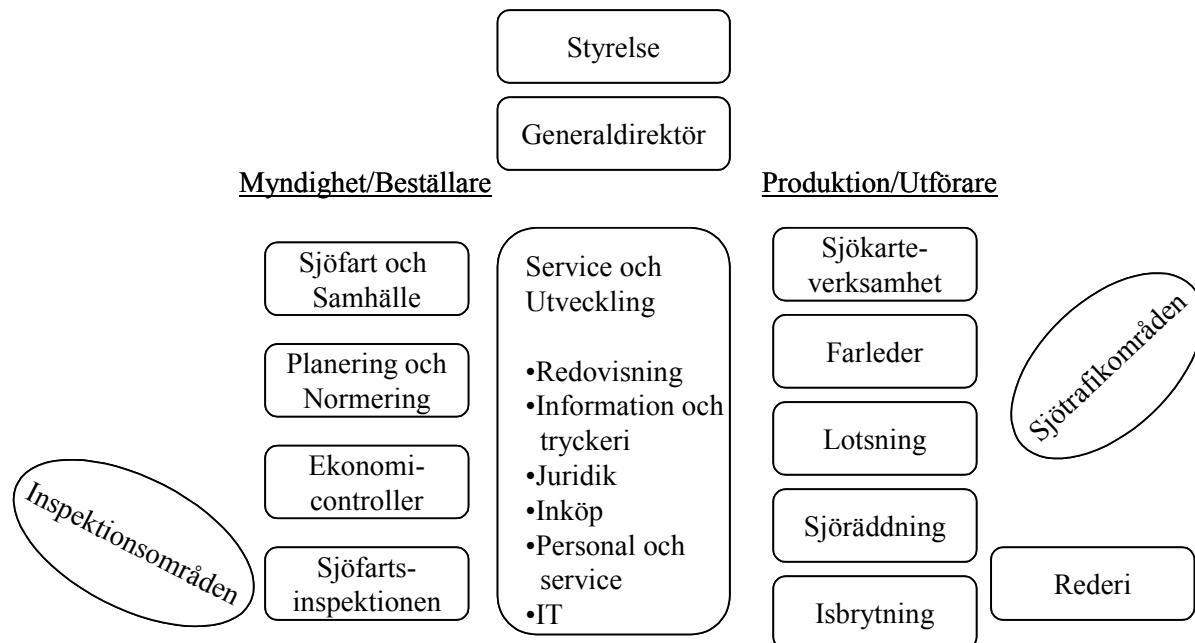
Styrelse

Generaldirektör

Myndighet/Beställare

Produktion/Utförare

Sjöfart och Samhälle

Planering och Normering

Ekonomicontroller

Sjöfartsinspektionen

Inspektionsområden

Service och Utveckling

•Redovisning
•Information och tryckeri
•Juridik
•Inköp
•Personal och service
•IT

Sjökarteverksamhet

Farleder

Lotsning

Sjöräddning

Isbrytning

Sjötrafikområden

Rederi